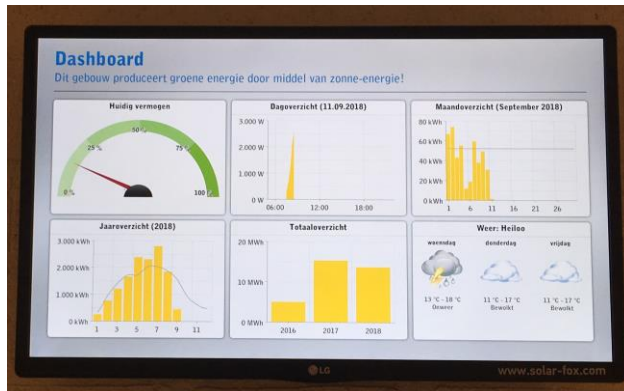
Dashboard
Dit gebouw produceert groene energie door middel van zonne-energie!

Huidig vermogen
0 %
25 %
50 %
75 %
100 %

Dagoverzicht (11.09.2018)
3.000 W
2.000 W
1.000 W
0 W
06:00
12:00
18:00

Maandoverzicht (September 2018)
80 kWh
60 kWh
40 kWh
20 kWh
0 kWh
1
6
11
16
21
26

Jaaroverzicht (2018)
3.000 kWh
2.000 kWh
1.000 kWh
0 kWh
1
3
5
7
9
11

Totaaloverzicht
20 MWh
10 MWh
0 MWh
2016
2017
2018

Weer: Heiloo
woensdag
13 °C - 18 °C
Onweer
donderdag
11 °C - 17 °C
Bewolkt
vrijdag
11 °C - 17 °C
Bewolkt

LG
www.solar-fox.com